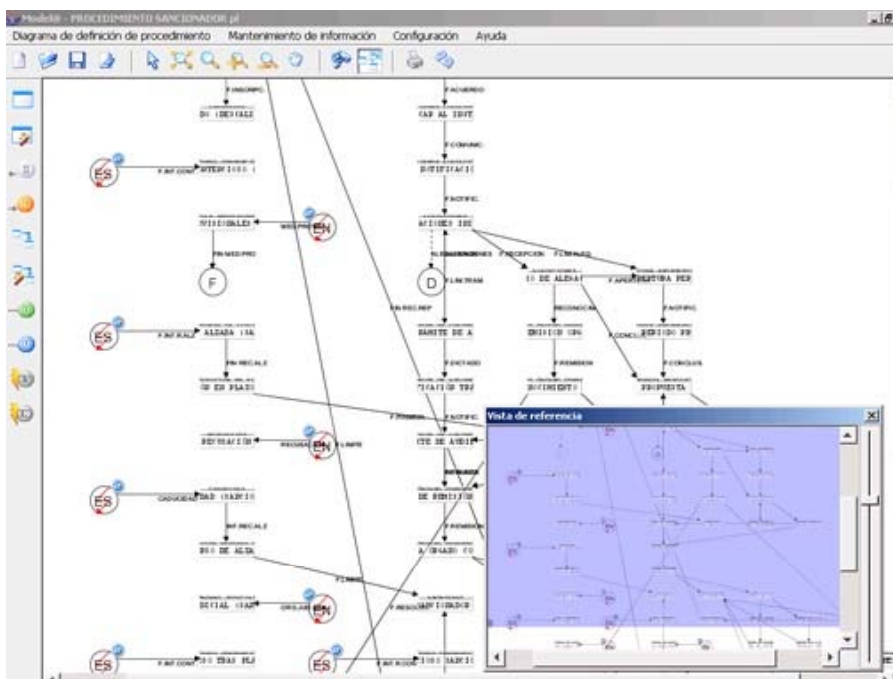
Modeler - PROCEDIMIENTO SANCIONADOR.pl

Diagrama de definición de procedimiento   Mantenimiento de información   Configuración   Ayuda

Vista de referencia

ES
ES
ES
ES
ES
EN
EN
EN
F
D

F.INICIPC
F.ACUERDO
F.COMUNIC
F.NOTIFIC
F.RECEPCION
F.RECALZ
F.CONCLUS
F.NOTIFIC
F.RESOLUC
F.RESOLUC
F.PREMISION
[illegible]